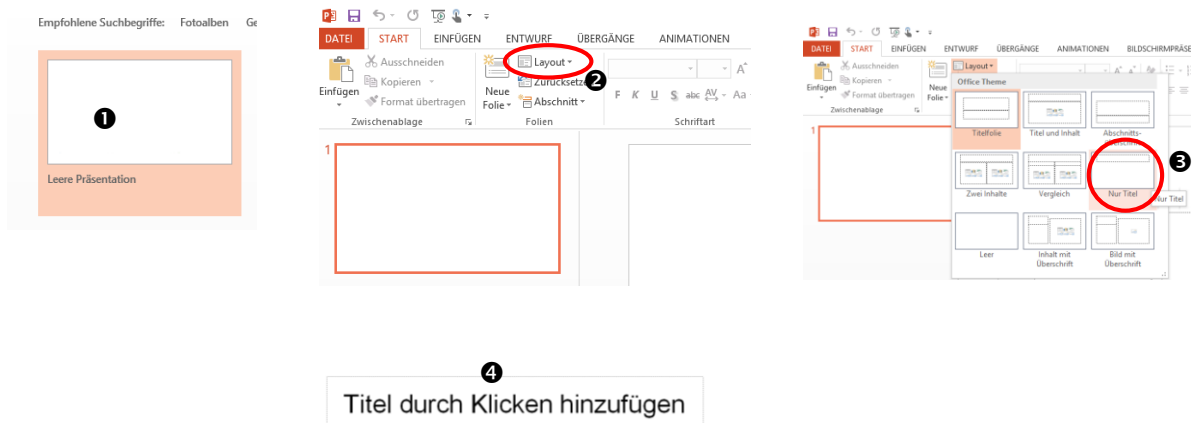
Empfohlene Suchbegriffe: Fotoalben Ge

❶

Leere Präsentation

DATEI START EINFÜGEN ENTWURF ÜBERGÄNGE ANIMATIONEN

Einfügen
Ausschneiden
Kopieren
Format übertragen
Zwischenablage

Neue Folie
Layout
Zurücksetzen
Abschnitt
Folien

❷

F K U S abc AV Aa
Schriftart

1

DATEI START EINFÜGEN ENTWURF ÜBERGÄNGE ANIMATIONEN BILDSCHIRMPRÄSE

Einfügen
Ausschneiden
Kopieren
Format übertragen
Zwischenablage

Neue Folie
Layout

Office Theme

Titelfolie
Titel und Inhalt
Abschnitts-überschrift
Zwei Inhalte
Vergleich
Nur Titel
Leer
Inhalt mit Überschrift
Bild mit Überschrift

Nur Titel

❸

1

❹

Titel durch Klicken hinzufügen